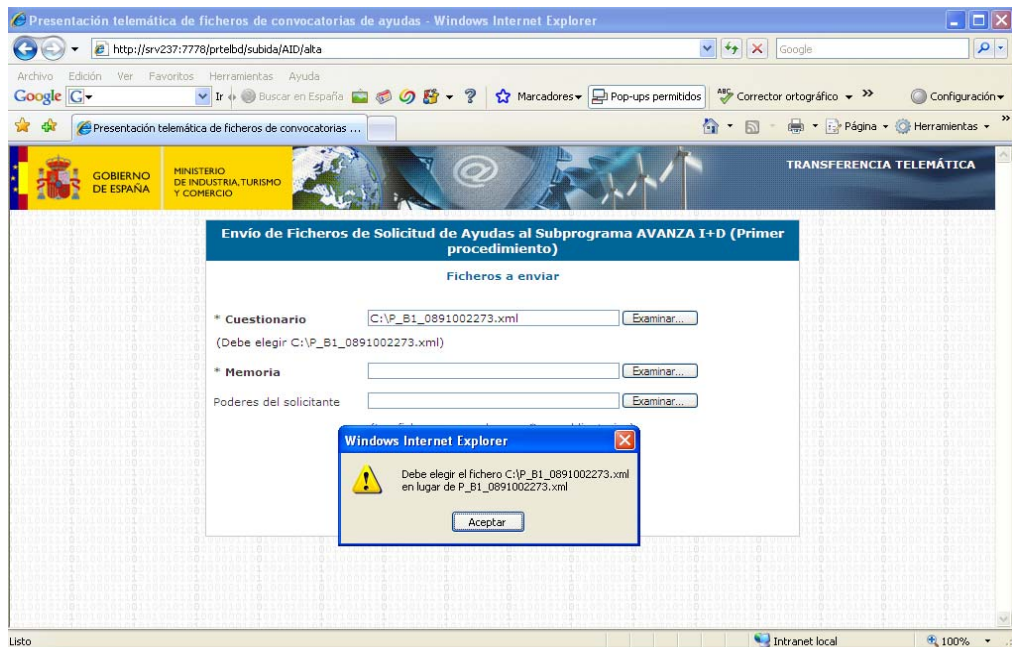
Presentación telemática de ficheros de convocatorias de ayudas - Windows Internet Explorer

http://srv237:7778/prtelbd/subida/AID/alta

Google

Archivo Edición Ver Favoritos Herramientas Ayuda

Google G Ir Buscar en España Marcadores Pop-ups permitidos Corrector ortográfico Configuración

Presentación telemática de ficheros de convocatorias ...

Página Herramientas

GOBIERNO DE ESPAÑA

MINISTERIO DE INDUSTRIA, TURISMO Y COMERCIO

TRANSFERENCIA TELEMÁTICA

Envío de Ficheros de Solicitud de Ayudas al Subprograma AVANZA I+D (Primer procedimiento)

Ficheros a enviar

* Cuestionario C:\P_B1_0891002273.xml Examinar...

(Debe elegir C:\P_B1_0891002273.xml)

* Memoria Examinar...

Poderes del solicitante Examinar...

Windows Internet Explorer

Debe elegir el fichero C:\P_B1_0891002273.xml en lugar de P_B1_0891002273.xml

Aceptar

Listo

Intranet local

100%